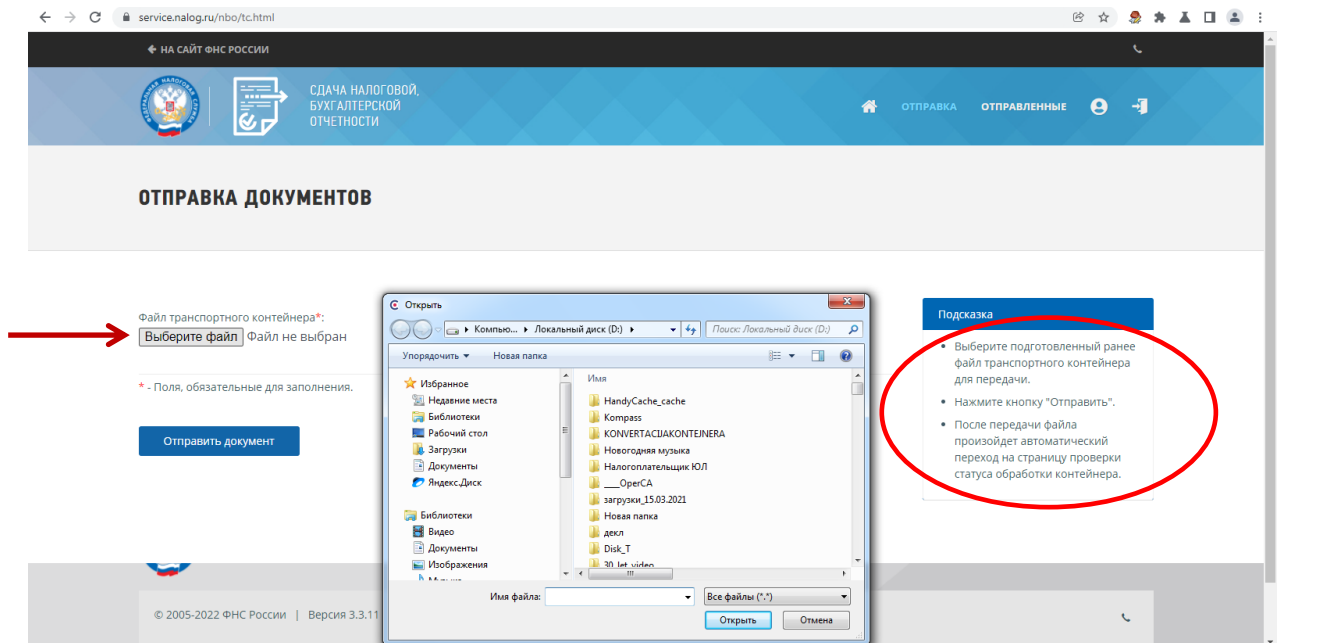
service.nalog.ru/nbo/tc.html

НА САЙТ ФНС РОССИИ

СДАЧА НАЛОГОВОЙ, БУХГАЛТЕРСКОЙ ОТЧЕТНОСТИ

ОТПРАВКА ОТПРАВЛЕННЫЕ

ОТПРАВКА ДОКУМЕНТОВ

Файл транспортного контейнера*:
Выберите файл Файл не выбран

* - Поля, обязательные для заполнения.

Отправить документ

Открыть

Компью... ▸ Локальный диск (D:) ▸

Поиск: Локальный диск (D:)

Упорядочить ▾ Новая папка

Избранное
Недавние места
Библиотеки
Рабочий стол
Загрузки
Документы
Яндекс.Диск

Библиотеки
Видео
Документы
Изображения
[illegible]

Имя
HandyCache_cache
Kompass
KONVERTACIJAKONTEJNERA
Новогодняя музыка
Налогоплательщик ЮЛ
___OperCA
загрузки_15.03.2021
Новая папка
декл
Disk_T
30_let_video

Имя файла:
Все файлы (*.*)
Открыть
Отмена

Подсказка

• Выберите подготовленный ранее файл транспортного контейнера для передачи.
• Нажмите кнопку "Отправить".
• После передачи файла произойдет автоматический переход на страницу проверки статуса обработки контейнера.

© 2005-2022 ФНС России | Версия 3.3.11